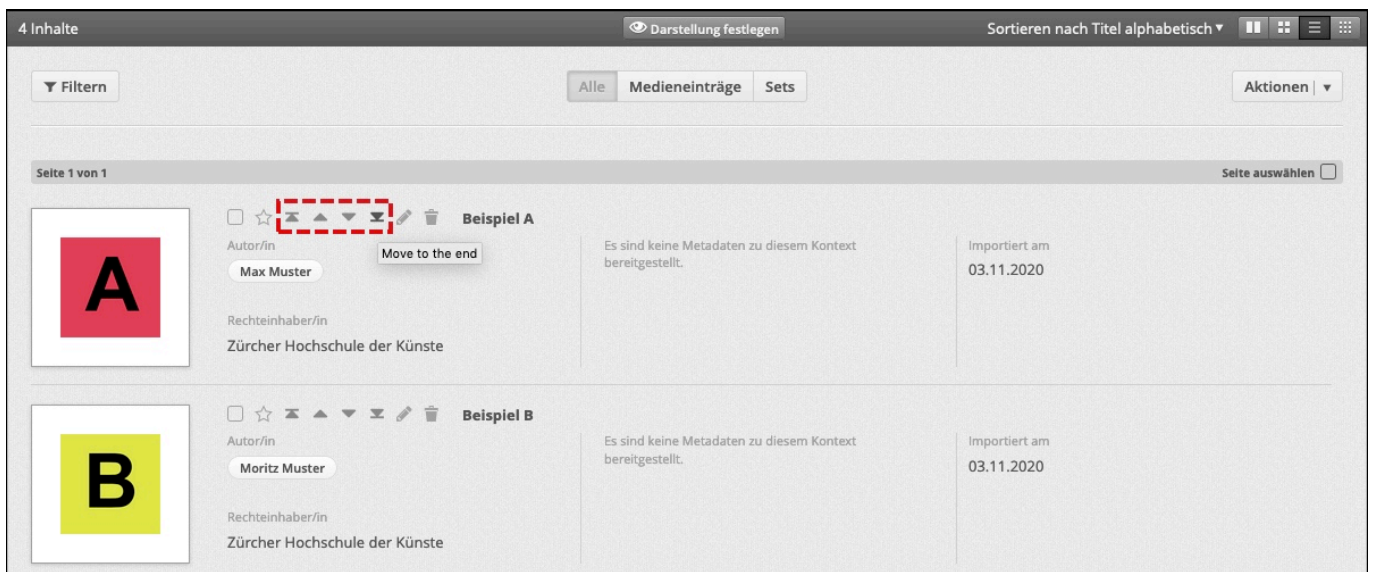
4 Inhalte

Darstellung festlegen

Sortieren nach Titel alphabetisch ▾

Filtern

Alle Medieneinträge Sets

Aktionen ▾

Seite 1 von 1

Seite auswählen

A

Beispiel A

Autor/in

Max Muster

Move to the end

Rechteinhaber/in

Zürcher Hochschule der Künste

Es sind keine Metadaten zu diesem Kontext bereitgestellt.

Importiert am

03.11.2020

B

Beispiel B

Autor/in

Moritz Muster

Rechteinhaber/in

Zürcher Hochschule der Künste

Es sind keine Metadaten zu diesem Kontext bereitgestellt.

Importiert am

03.11.2020